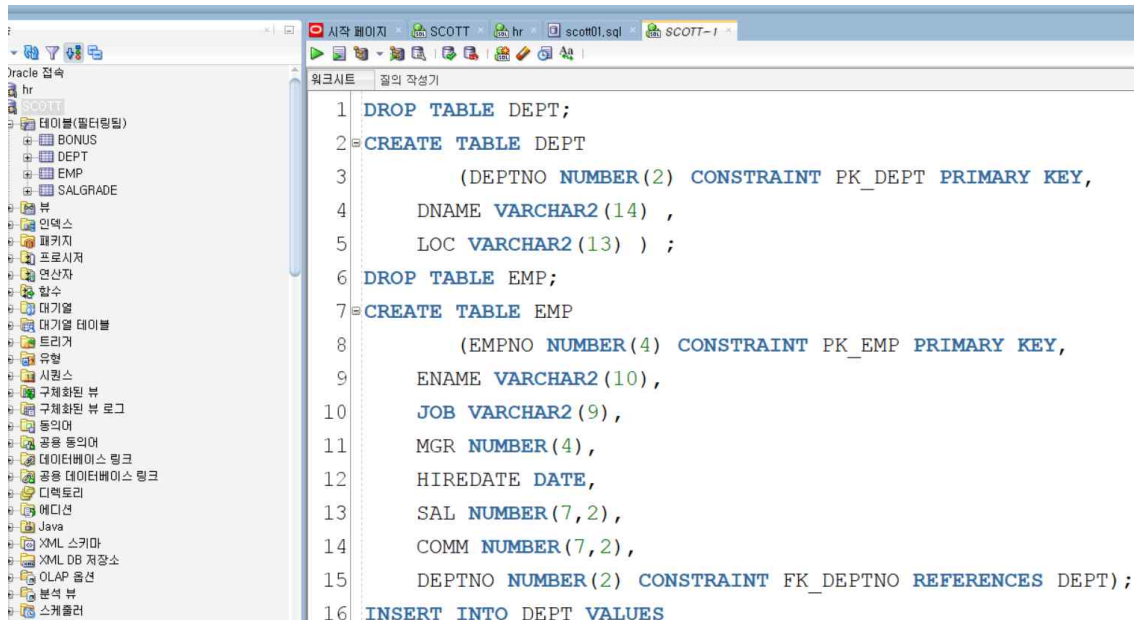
시작 페이지 SCOTT hr scott01.sql SCOTT~1

Oracle 접속
hr
SCOTT
테이블(필터링됨)
BONUS
DEPT
EMP
SALGRADE
뷰
인덱스
패키지
프로시저
연산자
함수
대기열
대기열 테이블
트리거
유형
시퀀스
구체화된 뷰
구체화된 뷰 로그
동의어
공용 동의어
데이터베이스 링크
공용 데이터베이스 링크
디렉토리
에디션
Java
XML 스키마
XML DB 저장소
OLAP 옵션
분석 뷰
스케줄러

워크시트 질의 작성기

1 DROP TABLE DEPT;
2 CREATE TABLE DEPT
3 (DEPTNO NUMBER(2) CONSTRAINT PK_DEPT PRIMARY KEY,
4 DNAME VARCHAR2(14) ,
5 LOC VARCHAR2(13) ) ;
6 DROP TABLE EMP;
7 CREATE TABLE EMP
8 (EMPNO NUMBER(4) CONSTRAINT PK_EMP PRIMARY KEY,
9 ENAME VARCHAR2(10),
10 JOB VARCHAR2(9),
11 MGR NUMBER(4),
12 HIREDATE DATE,
13 SAL NUMBER(7,2),
14 COMM NUMBER(7,2),
15 DEPTNO NUMBER(2) CONSTRAINT FK_DEPTNO REFERENCES DEPT);
16 INSERT INTO DEPT VALUES